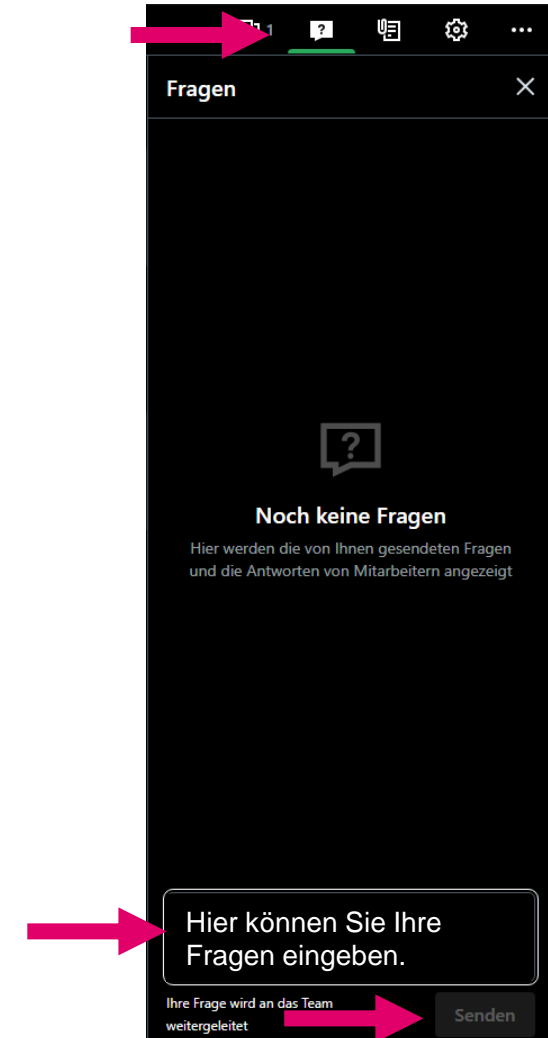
1

Fragen

Noch keine Fragen

Hier werden die von Ihnen gesendeten Fragen und die Antworten von Mitarbeitern angezeigt

Hier können Sie Ihre Fragen eingeben.

Ihre Frage wird an das Team weitergeleitet

Senden